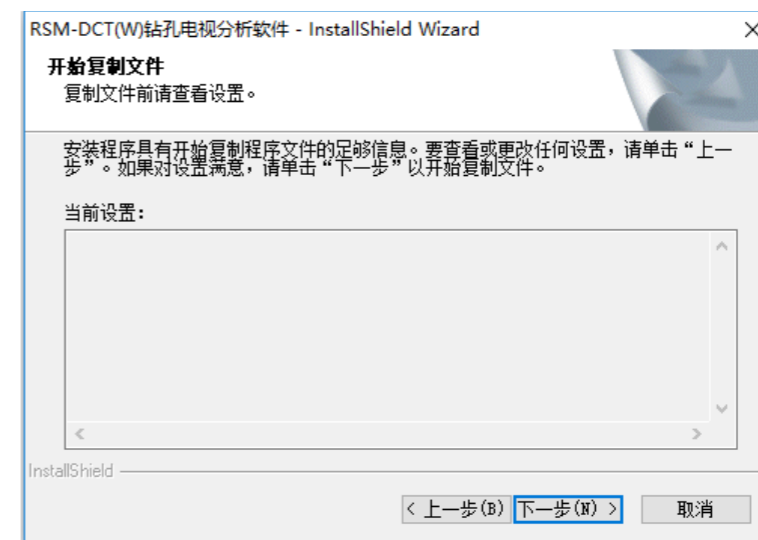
RSM-DCT(W)钻孔电视分析软件 - InstallShield Wizard

开始复制文件

复制文件前请查看设置。

安装程序具有开始复制程序文件的足够信息。要查看或更改任何设置，请单击“上一步”。如果对设置满意，请单击“下一步”以开始复制文件。

当前设置：

InstallShield

< 上一步(B)

下一步(N) >

取消